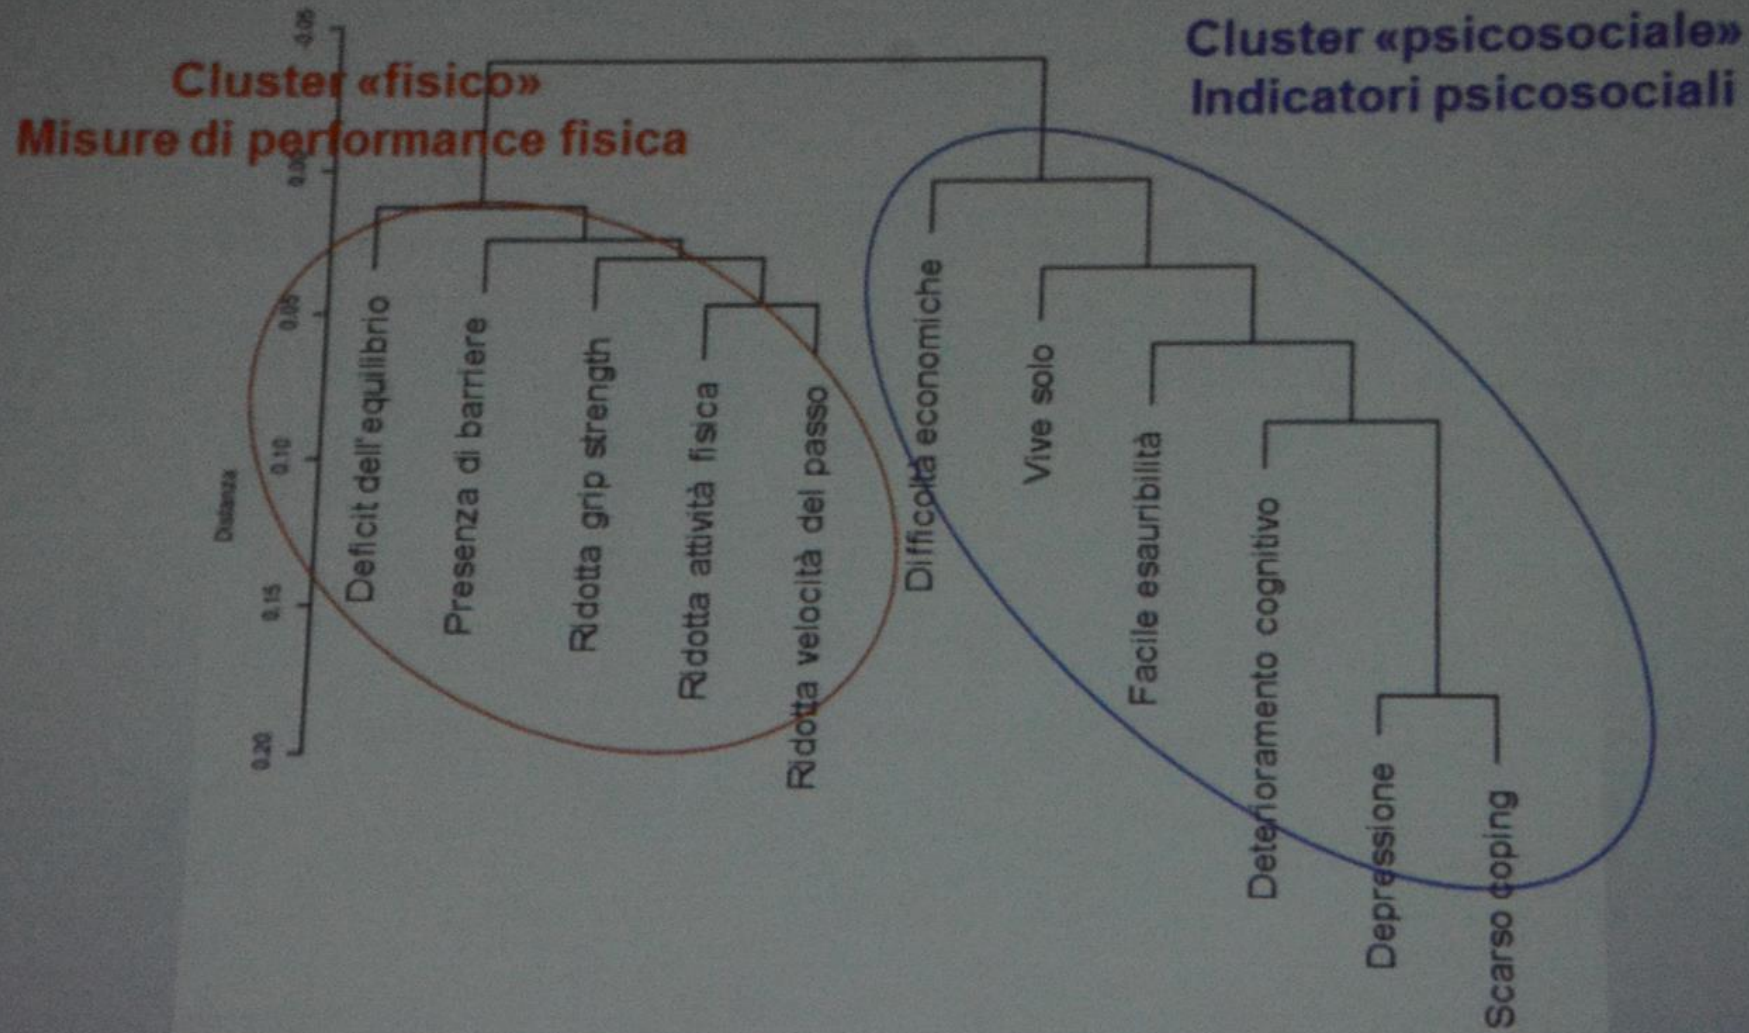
Cluster «fisico»
Misure di performance fisica

Cluster «psicosociale»
Indicatori psicosociali

-0.05
0.00
0.05
0.10
0.15
0.20

Distanza

Deficit dell'equilibrio
Presenza di barriere
Ridotta grip strength
Ridotta attività fisica
Ridotta velocità del passo
Difficoltà economiche
Vive solo
Facile esauribilità
Deterioramento cognitivo
Depressione
Scarso coping